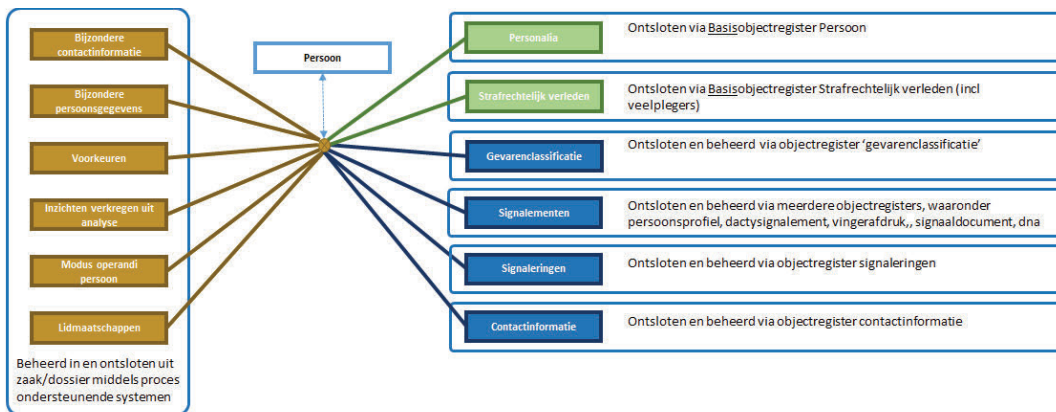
Bijzondere contactinformatie

Bijzondere persoonsgegevens

Voorkeuren

Inzichten verkregen uit analyse

Modus operandi persoon

Lidmaatschappen

Beheerd in en ontsloten uit zaak/dossier middels proces ondersteunende systemen

Persoon

Personalia

Ontsloten via Basisobjectregister Persoon

Strafrechtelijk verleden

Ontsloten via Basisobjectregister Strafrechtelijk verleden (incl veelplegers)

Gevarenclassificatie

Ontsloten en beheerd via objectregister 'gevarenclassificatie'

Signalementen

Ontsloten en beheerd via meerdere objectregisters, waaronder persoonsprofiel, dactysignalement, vingerafdruk,, signaaldocument, dna

Signaleringen

Ontsloten en beheerd via objectregister signaleringen

Contactinformatie

Ontsloten en beheerd via objectregister contactinformatie